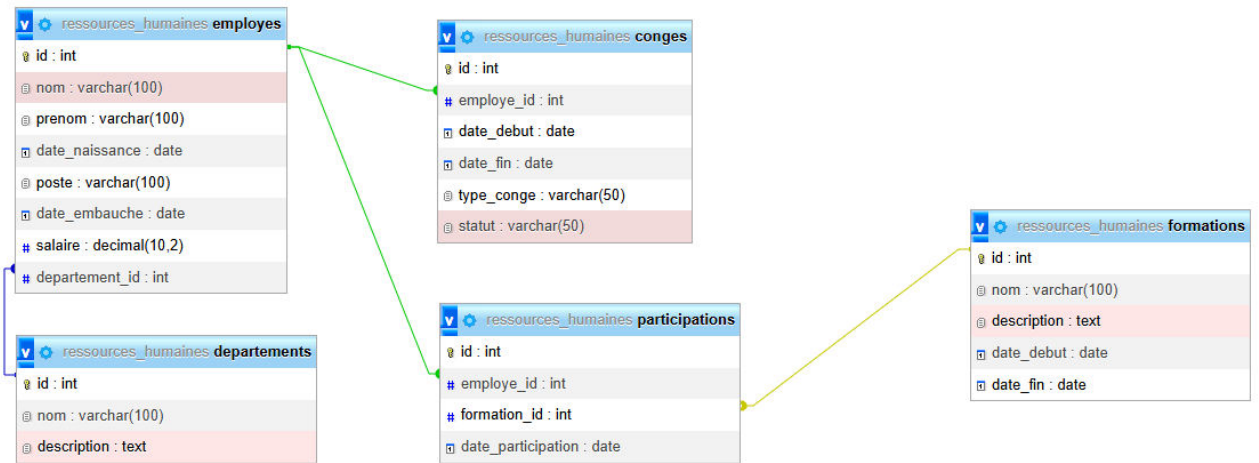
v ressources_humaines employes
id : int
nom : varchar(100)
prenom : varchar(100)
date_naissance : date
poste : varchar(100)
date_embauche : date
salaire : decimal(10,2)
departement_id : int

v ressources_humaines conges
id : int
employe_id : int
date_debut : date
date_fin : date
type_conge : varchar(50)
statut : varchar(50)

v ressources_humaines formations
id : int
nom : varchar(100)
description : text
date_debut : date
date_fin : date

v ressources_humaines departements
id : int
nom : varchar(100)
description : text

v ressources_humaines participations
id : int
employe_id : int
formation_id : int
date_participation : date